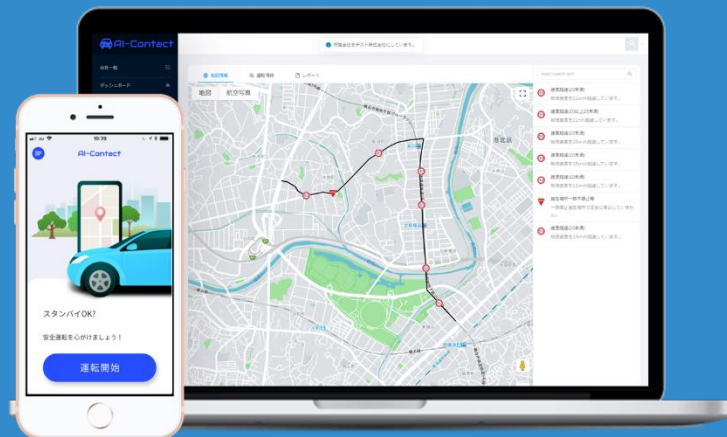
AI-Contact

○○株式会社テスト株式会社にログインしています。

会社一覧

ダッシュボード

地図情報

運転情報

レポート

地図

航空写真

速度超過(10km/h)

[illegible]

速度超過(10km/h)

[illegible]

速度超過(10km/h)

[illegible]

速度超過(10km/h)

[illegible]

速度超過(10km/h)

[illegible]

速度超過(10km/h)

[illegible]

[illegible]

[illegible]

速度超過(10km/h)

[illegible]

10:38

AI-Contact

スタンバイOK?

安全運転を心がけましょう!

運転開始